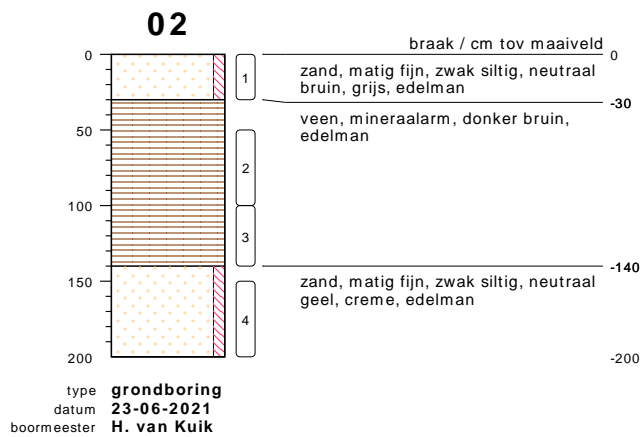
02

0
50
100
150
200

1
2
3
4

braak / cm tov maaiveld 0

zand, matig fijn, zwak siltig, neutraal bruin, grijs, edelman

-30

veen, mineraalarm, donker bruin, edelman

-140

zand, matig fijn, zwak siltig, neutraal geel, creme, edelman

-200

type grondboring
datum 23-06-2021
boormeester H. van Kuik